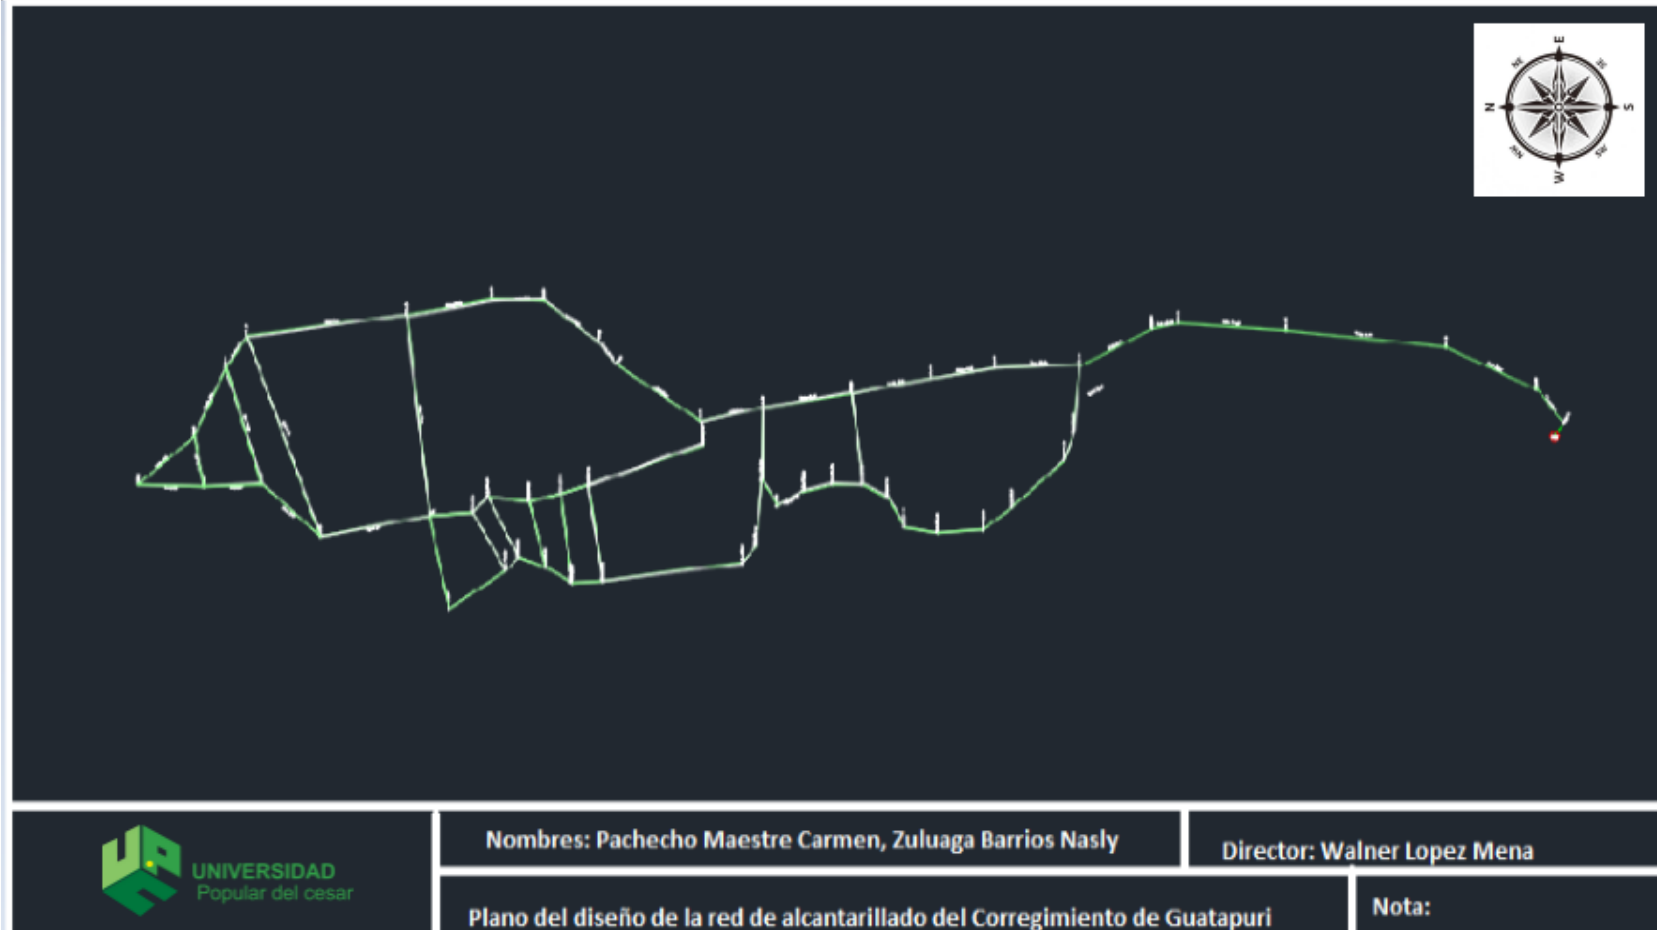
E
N
S
W
NE
SE
NW
SW

UNIVERSIDAD
Popular del cesar

Nombres: Pachecho Maestre Carmen, Zuluaga Barrios Nasly

Director: Walner Lopez Mena

Plano del diseño de la red de alcantarillado del Corregimiento de Guatapuri

Nota: